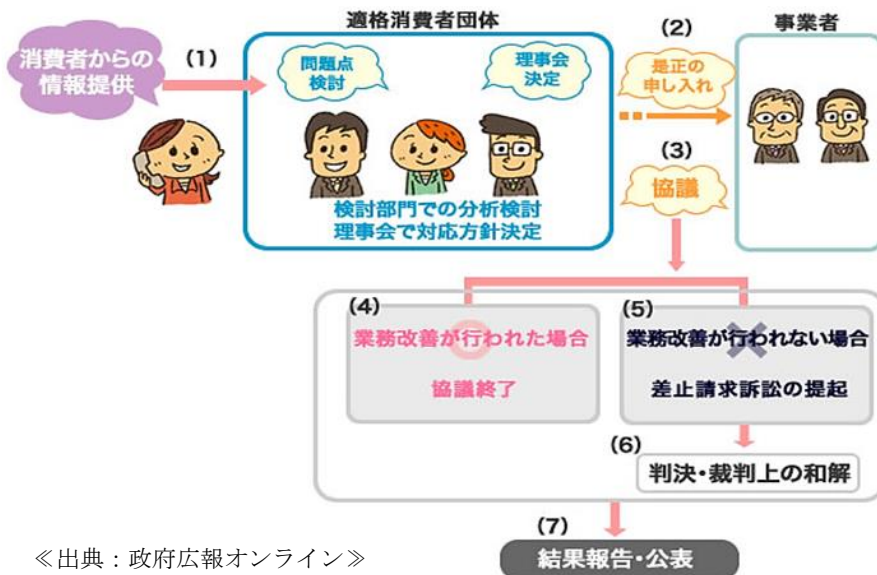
適格消費者団体

事業者

消費者からの情報提供

(1)

問題点検討

理事会決定

検討部門での分析検討
理事会で対応方針決定

(2)

是正の申し入れ

(3)

協議

(4)

業務改善が行われた場合

協議終了

(5)

業務改善が行われない場合

差止請求訴訟の提起

(6)

判決・裁判上の和解

(7)

結果報告・公表

≪出典：政府広報オンライン≫